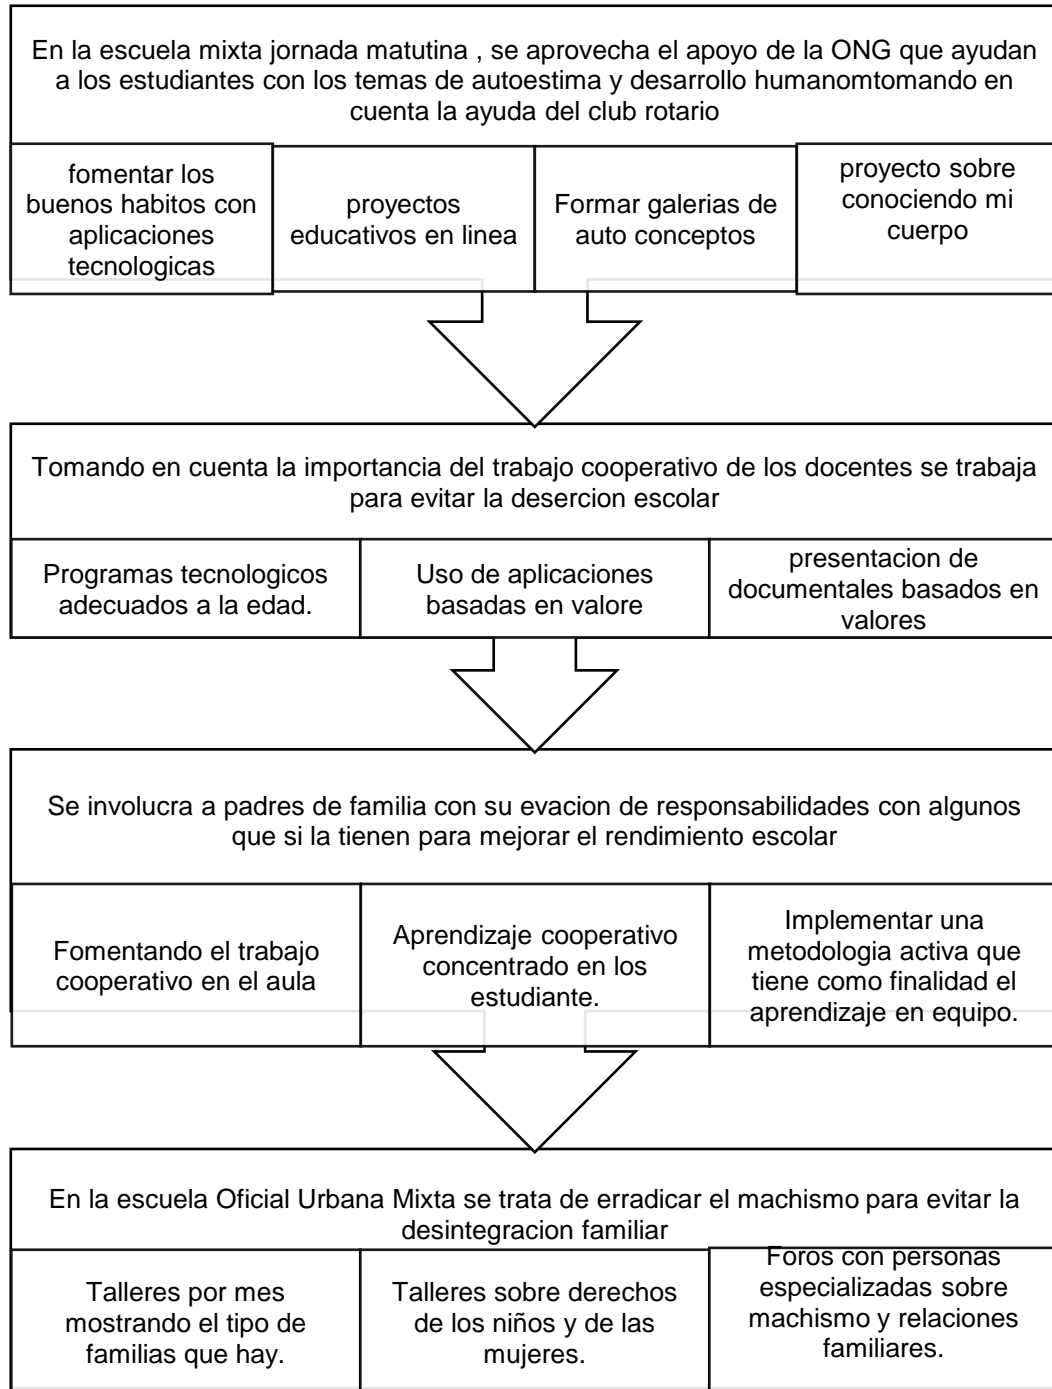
En la escuela mixta jornada matutina , se aprovecha el apoyo de la ONG que ayudan a los estudiantes con los temas de autoestima y desarrollo humanomtomando en cuenta la ayuda del club rotario

| fomentar los buenos habitos con aplicaciones tecnologicas | proyectos educativos en linea | Formar galerias de auto conceptos | proyecto sobre conociendo mi cuerpo |
|---|---|---|---|

Tomando en cuenta la importancia del trabajo cooperativo de los docentes se trabaja para evitar la desercion escolar

| Programas tecnologicos adecuados a la edad. | Uso de aplicaciones basadas en valore | presentacion de documentales basados en valores |
|---|---|---|

Se involucra a padres de familia con su evacion de responsabilidades con algunos que si la tienen para mejorar el rendimiento escolar

| Fomentando el trabajo cooperativo en el aula | Aprendizaje cooperativo concentrado en los estudiante. | Implementar una metodologia activa que tiene como finalidad el aprendizaje en equipo. |
|---|---|---|

En la escuela Oficial Urbana Mixta se trata de erradicar el machismo para evitar la desintegracion familiar

| Talleres por mes mostrando el tipo de familias que hay. | Talleres sobre derechos de los niños y de las mujeres. | Foros con personas especializadas sobre machismo y relaciones familiares. |
|---|---|---|